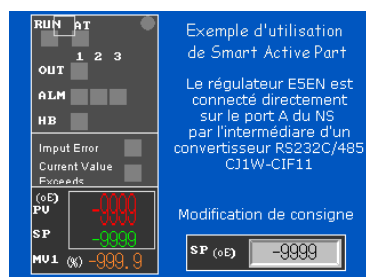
RUN AT

1 2 3

OUT

ALM

HB

Imput Error

Current Value Exceeds

(oE)
PV -9999

SP -9999

MV1 (%) -999.9

Exemple d'utilisation de Smart Active Part

Le régulateur E5EN est connecté directement sur le port A du NS par l'intermédiare d'un convertisseur RS232C/485 CJ1W-CIF11

Modification de consigne

SP (oE) -9999